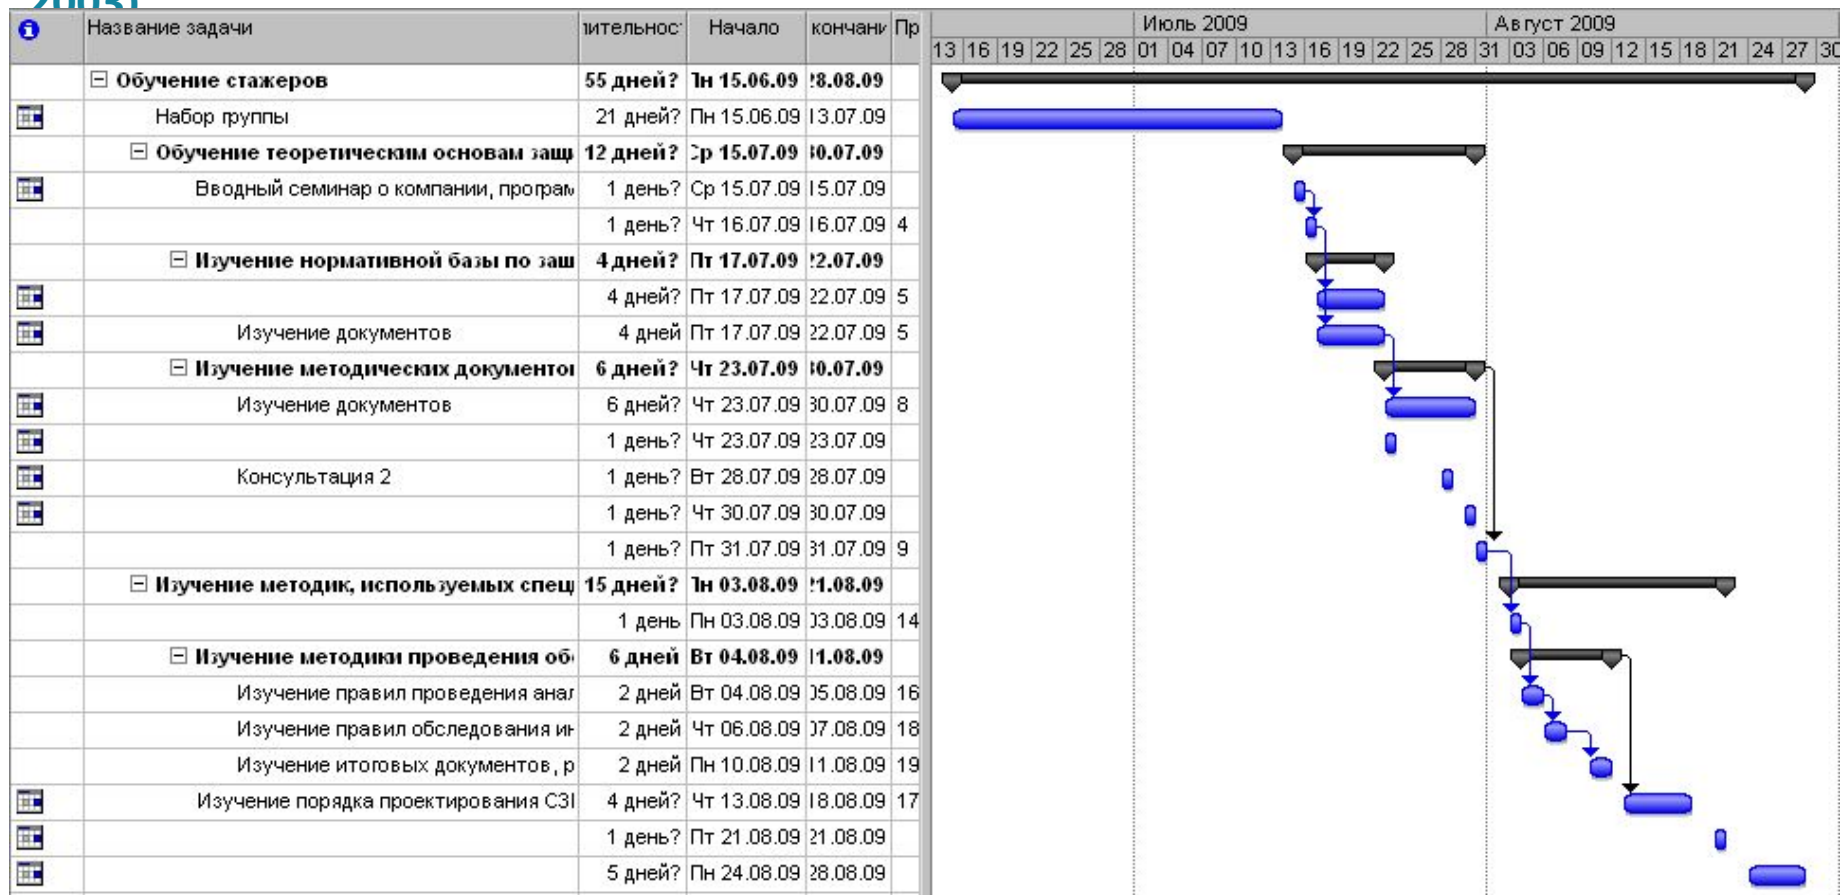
| | Название задачи | ительност | Начало | кончани | Пр |
|---|---|---|---|---|---|
| | ⊟ Обучение стажеров | 55 дней? | 1н 15.06.09 | !8.08.09 | |
| | Набор группы | 21 дней? | Пн 15.06.09 | 13.07.09 | |
| | ⊟ Обучение теоретическим основам защ | 12 дней? | Ср 15.07.09 | 30.07.09 | |
| | Вводный семинар о компании, програм | 1 день? | Ср 15.07.09 | 15.07.09 | |
| | | 1 день? | Чт 16.07.09 | 16.07.09 | 4 |
| | ⊟ Изучение нормативной базы по защ | 4 дней? | Пт 17.07.09 | !2.07.09 | |
| | | 4 дней? | Пт 17.07.09 | 22.07.09 | 5 |
| | Изучение документов | 4 дней | Пт 17.07.09 | 22.07.09 | 5 |
| | ⊟ Изучение методических документо | 6 дней? | Чт 23.07.09 | 30.07.09 | |
| | Изучение документов | 6 дней? | Чт 23.07.09 | 30.07.09 | 8 |
| | | 1 день? | Чт 23.07.09 | 23.07.09 | |
| | Консультация 2 | 1 день? | Вт 28.07.09 | 28.07.09 | |
| | | 1 день? | Чт 30.07.09 | 30.07.09 | |
| | | 1 день? | Пт 31.07.09 | 31.07.09 | 9 |
| | ⊟ Изучение методик, используемых спец | 15 дней? | 1н 03.08.09 | !1.08.09 | |
| | | 1 день | Пн 03.08.09 | 03.08.09 | 14 |
| | ⊟ Изучение методики проведения об | 6 дней | Вт 04.08.09 | 11.08.09 | |
| | Изучение правил проведения ана | 2 дней | Вт 04.08.09 | 05.08.09 | 16 |
| | Изучение правил обследования ин | 2 дней | Чт 06.08.09 | 07.08.09 | 18 |
| | Изучение итоговых документов, р | 2 дней | Пн 10.08.09 | 11.08.09 | 19 |
| | Изучение порядка проектирования СЗI | 4 дней? | Чт 13.08.09 | 18.08.09 | 17 |
| | | 1 день? | Пт 21.08.09 | 21.08.09 | |
| | | 5 дней? | Пн 24.08.09 | 28.08.09 | |

Июль 2009 Август 2009
13 16 19 22 25 28 01 04 07 10 13 16 19 22 25 28 31 03 06 09 12 15 18 21 24 27 30